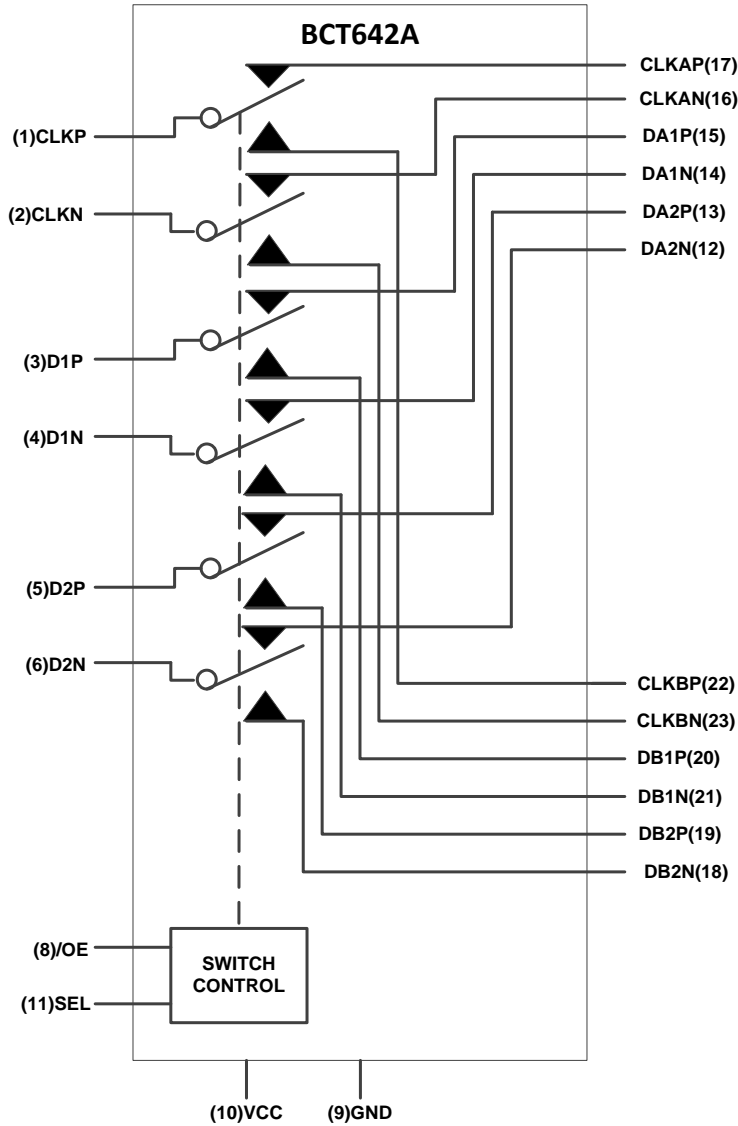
BCT642A

CLKAP(17)
CLKAN(16)
DA1P(15)
DA1N(14)
DA2P(13)
DA2N(12)

(1)CLKP
(2)CLKN
(3)D1P
(4)D1N
(5)D2P
(6)D2N

CLKBP(22)
CLKBN(23)
DB1P(20)
DB1N(21)
DB2P(19)
DB2N(18)

(8)/OE
(11)SEL
SWITCH CONTROL

(10)VCC
(9)GND